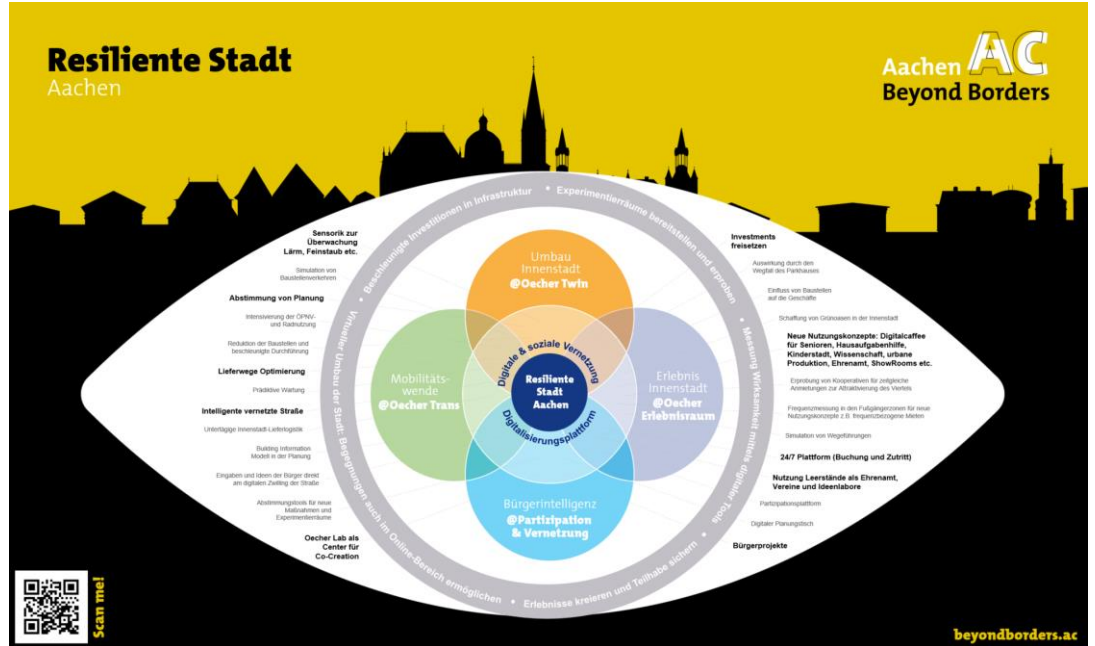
Resiliente Stadt
Aachen

Aachen AC
Beyond Borders

Beschleunigte Investitionen in Infrastruktur • Experimentierräume bereitstellen und erproben • Messung Wirksamkeit mittels digitaler Tools • Erlebnisse kreieren und Teilhabe sichern • Begegnungen auch im Online-Bereich ermöglichen • Virtueller Umbau der Stadt

Sensorik zur Überwachung Lärm, Feinstaub etc.

Simulation von Baustellenverkehren

Abstimmung von Planung

Intensivierung der ÖPNV- und Radnutzung

Reduktion der Baustellen und beschleunigte Durchführung

Lieferwege Optimierung

Prädiktive Wartung

Intelligente vernetzte Straße

Untertägige Innenstadt-Lieferlogistik

Building Information Modell in der Planung

Eingaben und Ideen der Bürger direkt am digitalen Zwilling der Straße

Abstimmungstools für neue Maßnahmen und Experimentierräume

Oecher Lab als Center für Co-Creation

Umbau Innenstadt
@Oecher Twin

Mobilitätswende
@Oecher Trans

Erlebnis Innenstadt
@Oecher Erlebnisraum

Bürgerintelligenz
@Partizipation & Vernetzung

Digitale & soziale Vernetzung

Resiliente Stadt Aachen

Digitalisierungsplattform

Investments freisetzen

Auswirkung durch den Wegfall des Parkhauses

Einfluss von Baustellen auf die Geschäfte

Schaffung von Grünoasen in der Innenstadt

Neue Nutzungskonzepte: Digitalcaffee für Senioren, Hausaufgabenhilfe, Kinderstadt, Wissenschaft, urbane Produktion, Ehrenamt, ShowRooms etc.

Erprobung von Kooperativen für zeitgleiche Anmietungen zur Attraktivierung des Viertels

Frequenzmessung in den Fußgängerzonen für neue Nutzungskonzepte z.B. frequenzbezogene Mieten

Simulation von Wegeführungen

24/7 Plattform (Buchung und Zutritt)

Nutzung Leerstände als Ehrenamt, Vereine und Ideenlabore

Partizipationsplattform

Digitaler Planungstisch

Bürgerprojekte

Scan me!

beyondborders.ac